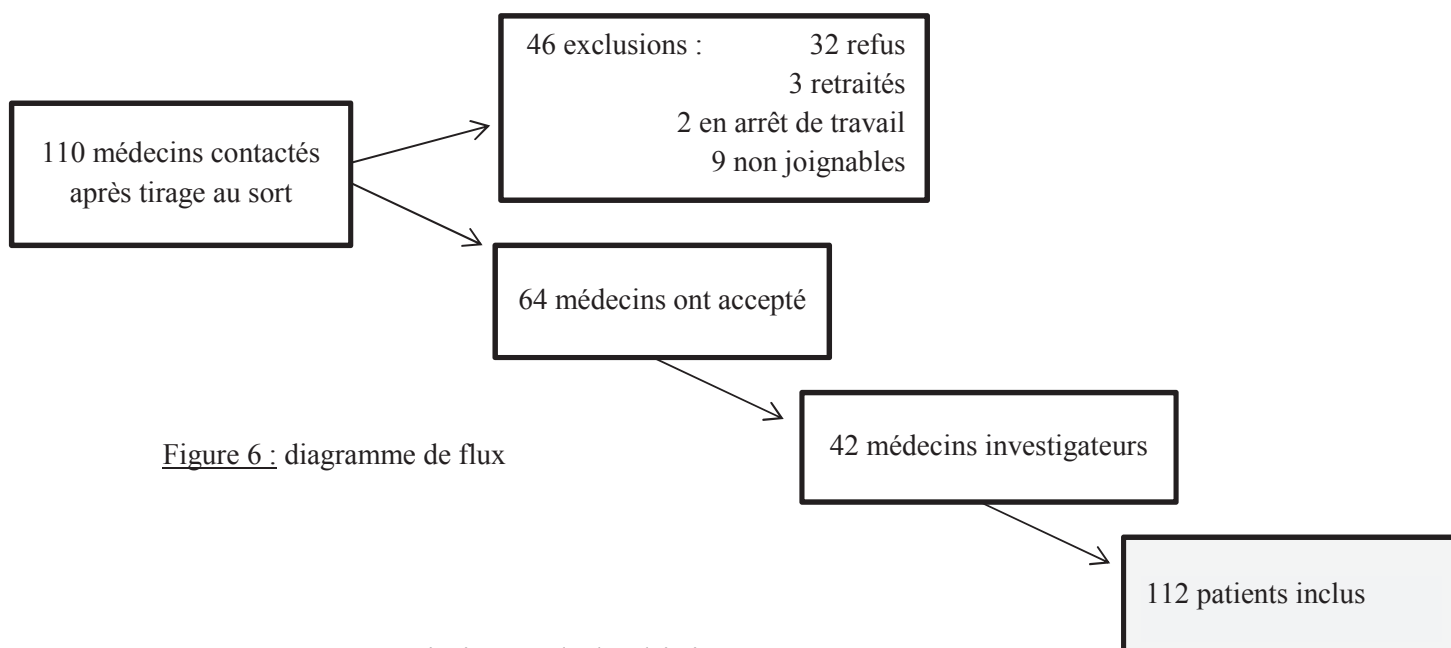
110 médecins contactés après tirage au sort

46 exclusions : 32 refus
3 retraités
2 en arrêt de travail
9 non joignables

64 médecins ont accepté

Figure 6 : diagramme de flux

42 médecins investigateurs

112 patients inclus